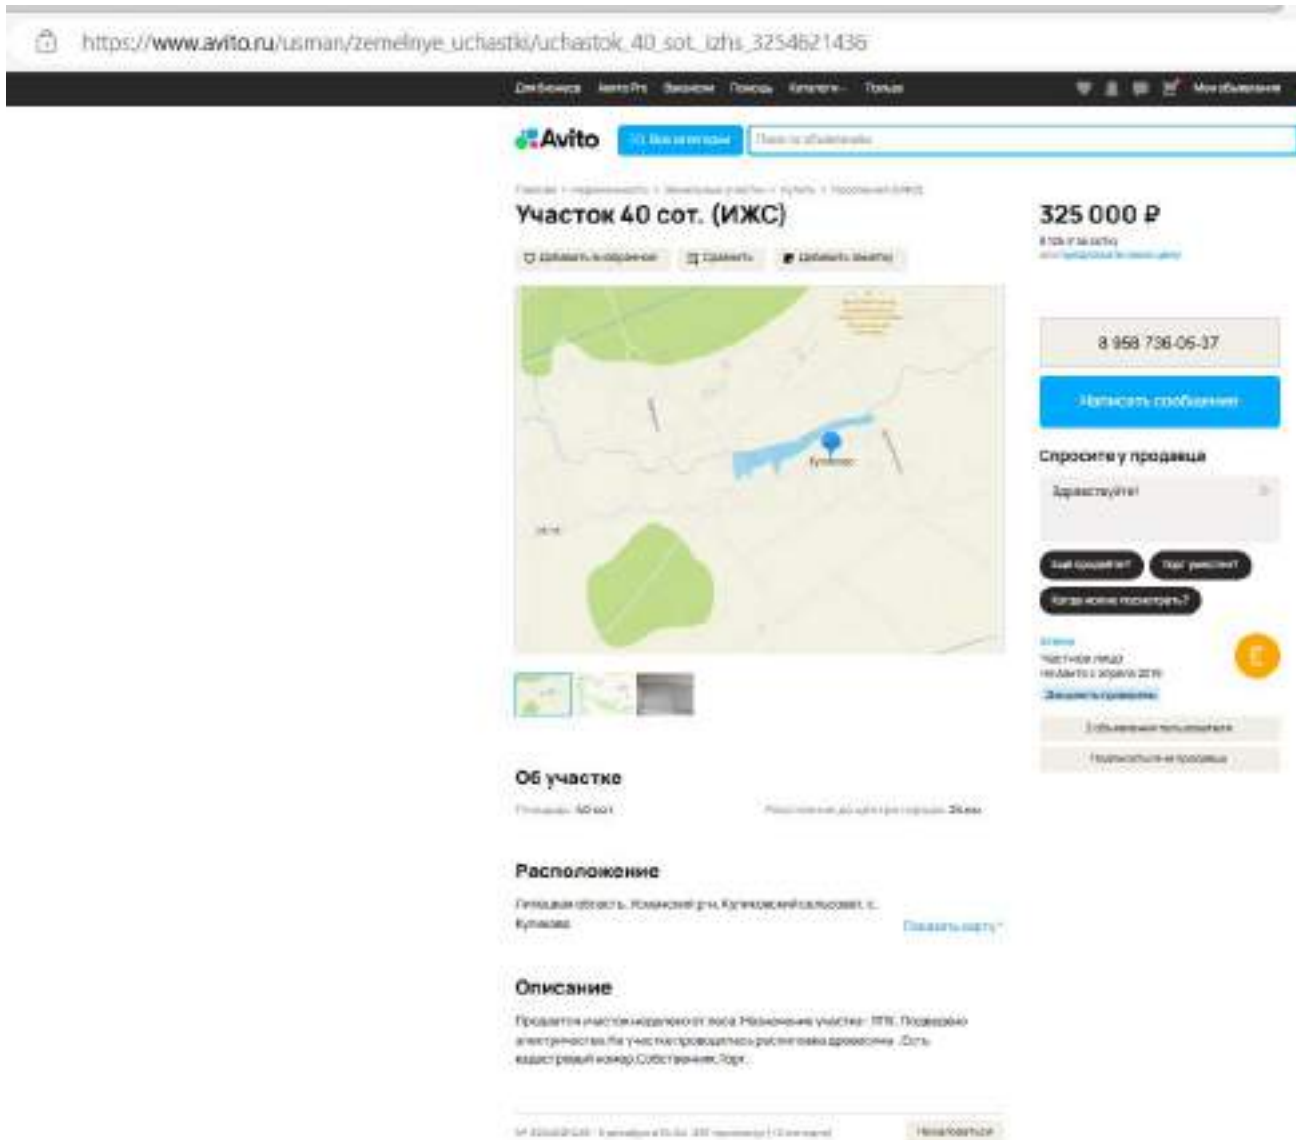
https://www.avito.ru/usman/zemelnye_uchastki/uchastok_40_sot._izhs_3254621436

Для бизнеса Авито Pro Вакансии Помощь Каталоги Только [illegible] Мои объявления

Avito Все категории Поиск по объявлениям

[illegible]

Участок 40 сот. (ИЖС)

Добавить в избранное Сравнить Добавить заметку

Куликово

325 000 ₽
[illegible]
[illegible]

8 958 736-05-37

Написать сообщение

Спросите у продавца

Здравствуйте!

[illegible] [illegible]
Когда можно посмотреть?

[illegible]
Частное лицо
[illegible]

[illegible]
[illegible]

Об участке

Площадь: 40 сот. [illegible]

Расположение

Липецкая область, Усманский р-н, Куликовский сельсовет, с. Куликово

Показать карту

Описание

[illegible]

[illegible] Пожаловаться